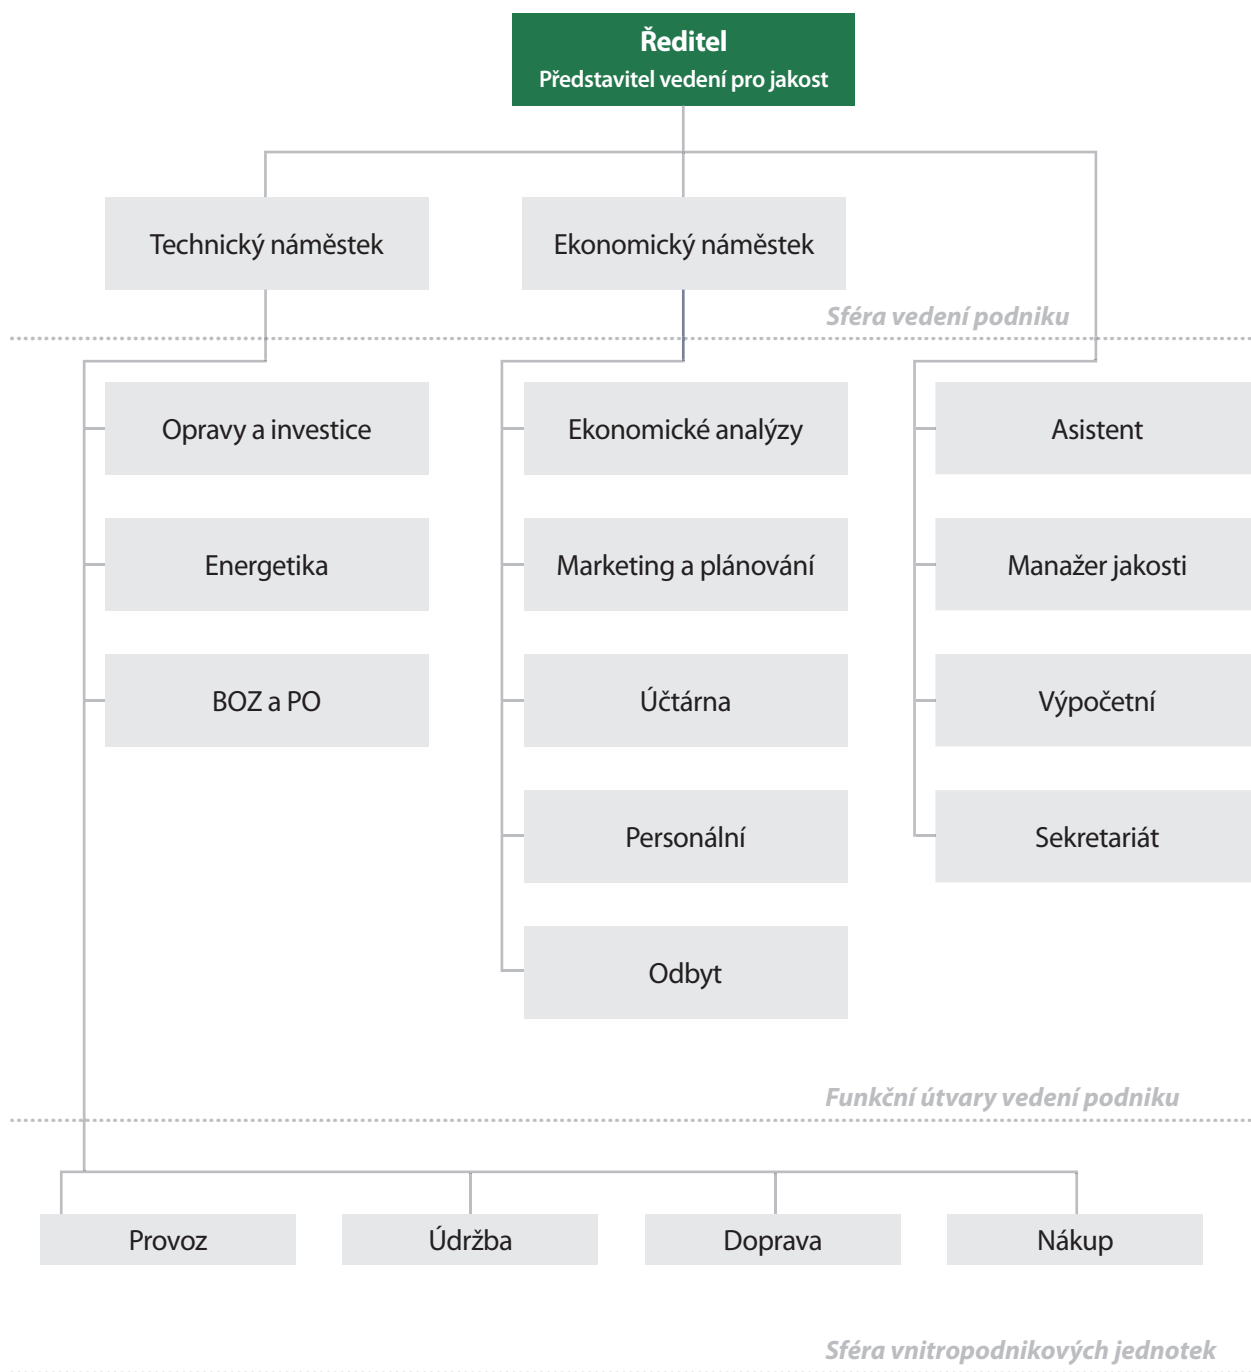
Ředitel
Představitel vedení pro jakost

Technický náměstek

Ekonomický náměstek

Sféra vedení podniku

Opravy a investice

Energetika

BOZ a PO

Ekonomické analýzy

Marketing a plánování

Účtárna

Personální

Odbyt

Asistent

Manažer jakosti

Výpočetní

Sekretariát

Funkční útvary vedení podniku

Provoz

Údržba

Doprava

Nákup

Sféra vnitropodnikových jednotek